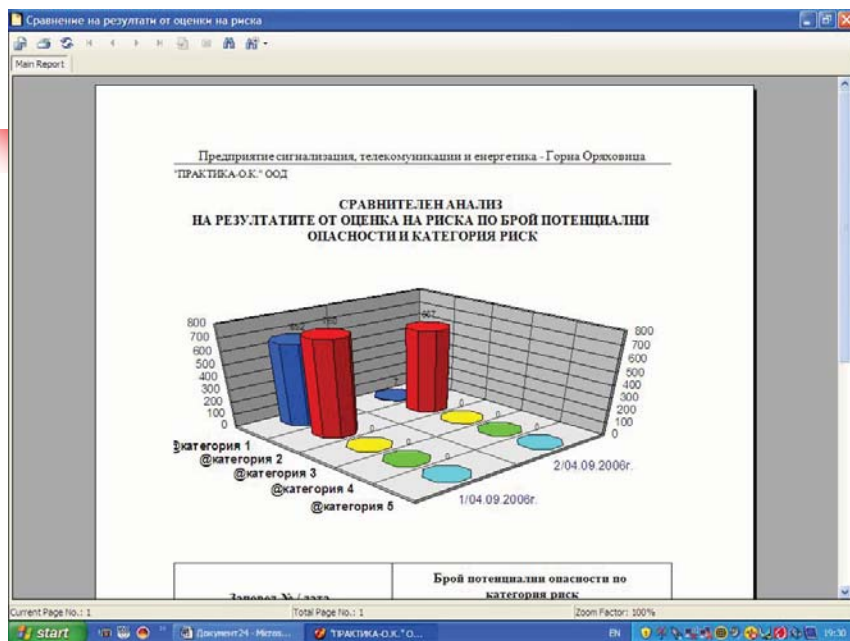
Сравнение на резултати от оценки на риска

Main Report

Предприятие сигнализация, телекомуникации и енергетика - Горна Оряховица
"ПРАКТИКА-О.К." ООД

СРАВНИТЕЛЕН АНАЛИЗ
НА РЕЗУЛТАТИТЕ ОТ ОЦЕНКА НА РИСКА ПО БРОЙ ПОТЕНЦИАЛНИ ОПАСНОСТИ И КАТЕГОРИЯ РИСК

800
700
600
500
400
300
200
100
0

800
700
600
500
400
300
200
100
0

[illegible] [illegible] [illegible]

0 0 0 0 0 0 0

@категория 1
@категория 2
@категория 3
@категория 4
@категория 5

2/04.09.2006г.
1/04.09.2006г.

| Заповед № / дата | Брой потенциални опасности по категория риск |
|---|---|

Current Page No.: 1
Total Page No.: 1
Zoom Factor: 100%

start
Документ24 - Micros...
"ПРАКТИКА-О.К." О...
EN
19:30